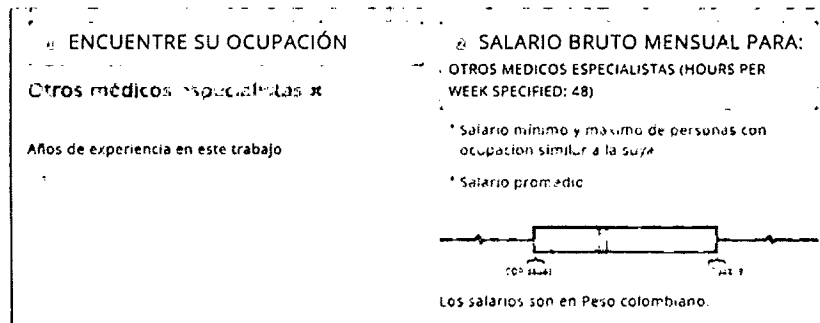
ENCUENTRE SU OCUPACIÓN

Otros médicos especialistas ✖

Años de experiencia en este trabajo

SALARIO BRUTO MENSUAL PARA: OTROS MEDICOS ESPECIALISTAS (HOURS PER WEEK SPECIFIED: 48)

* Salario mínimo y máximo de personas con ocupación similar a la suya

* Salario promedio

COP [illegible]

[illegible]

Los salarios son en Peso colombiano.